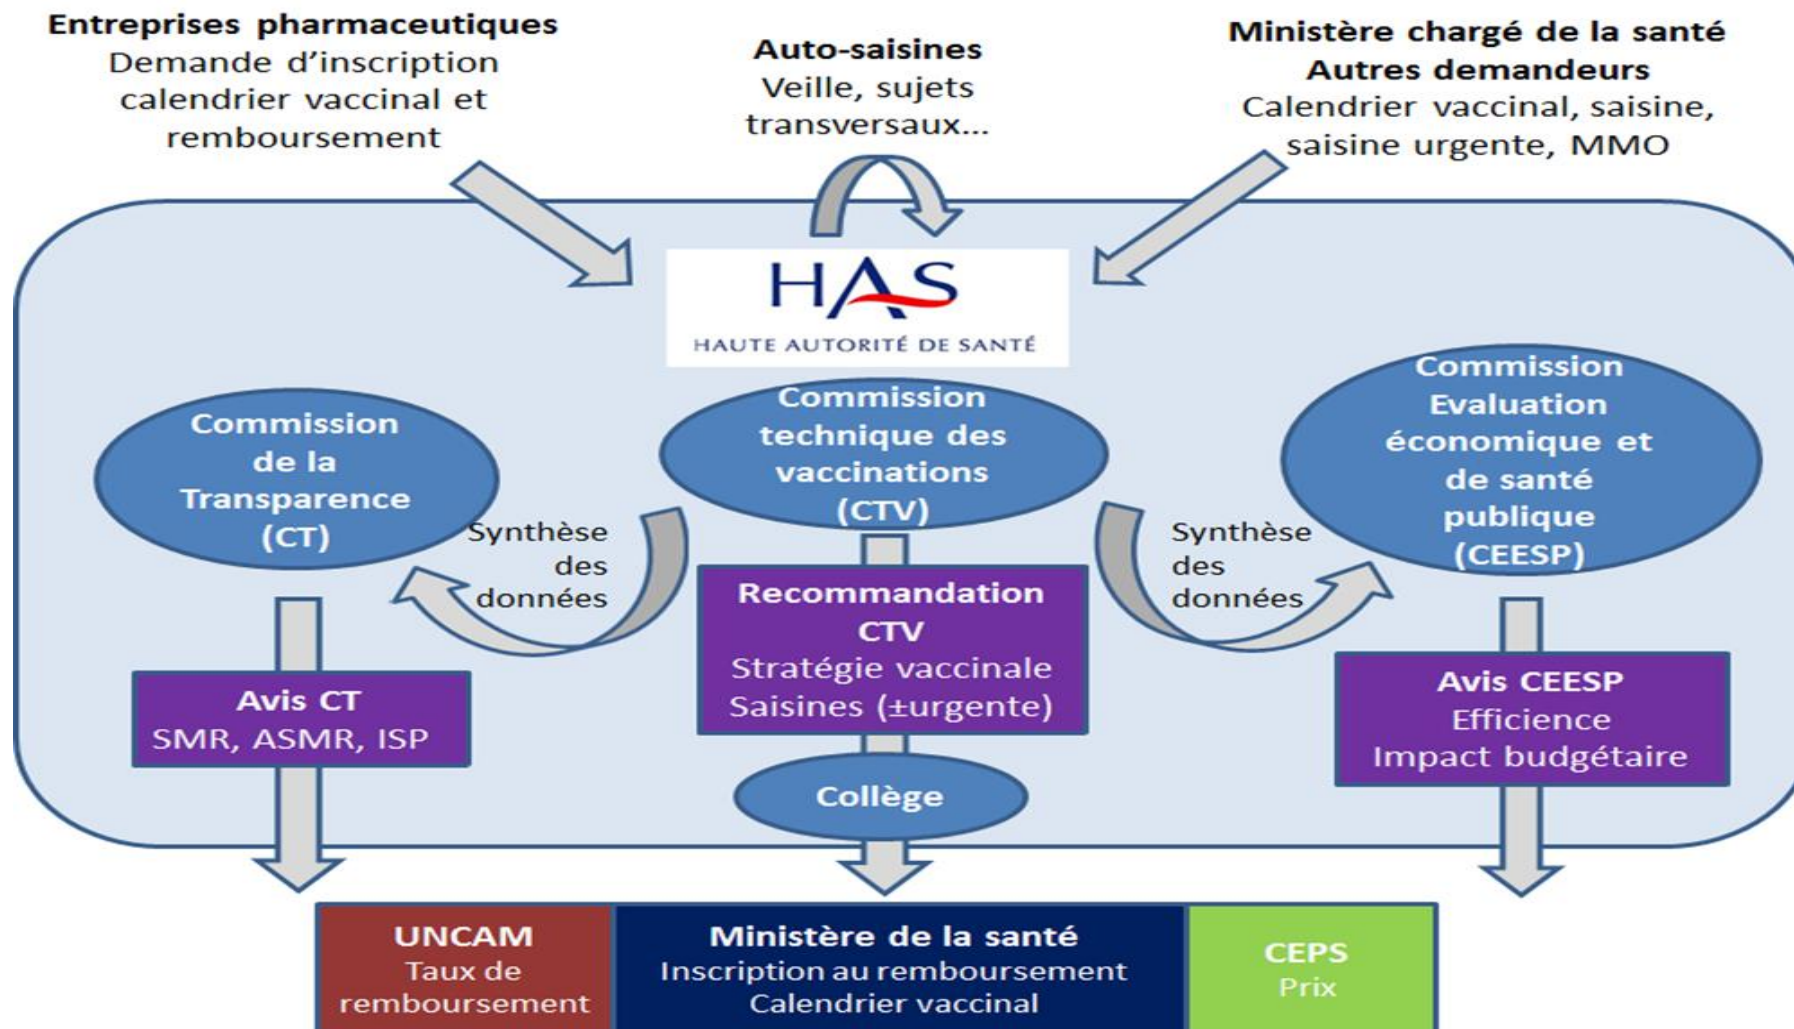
Entreprises pharmaceutiques
Demande d'inscription calendrier vaccinal et remboursement

Auto-saisines
Veille, sujets transversaux...

Ministère chargé de la santé
Autres demandeurs
Calendrier vaccinal, saisine, saisine urgente, MMO

HAS
HAUTE AUTORITÉ DE SANTÉ

Commission de la Transparence (CT)

Commission technique des vaccinations (CTV)

Commission Evaluation économique et de santé publique (CEESP)

Synthèse des données

Synthèse des données

Recommandation CTV
Stratégie vaccinale
Saisines (±urgente)

Avis CT
SMR, ASMR, ISP

Avis CEESP
Efficience
Impact budgétaire

Collège

UNCAM
Taux de remboursement

Ministère de la santé
Inscription au remboursement
Calendrier vaccinal

CEPS
Prix